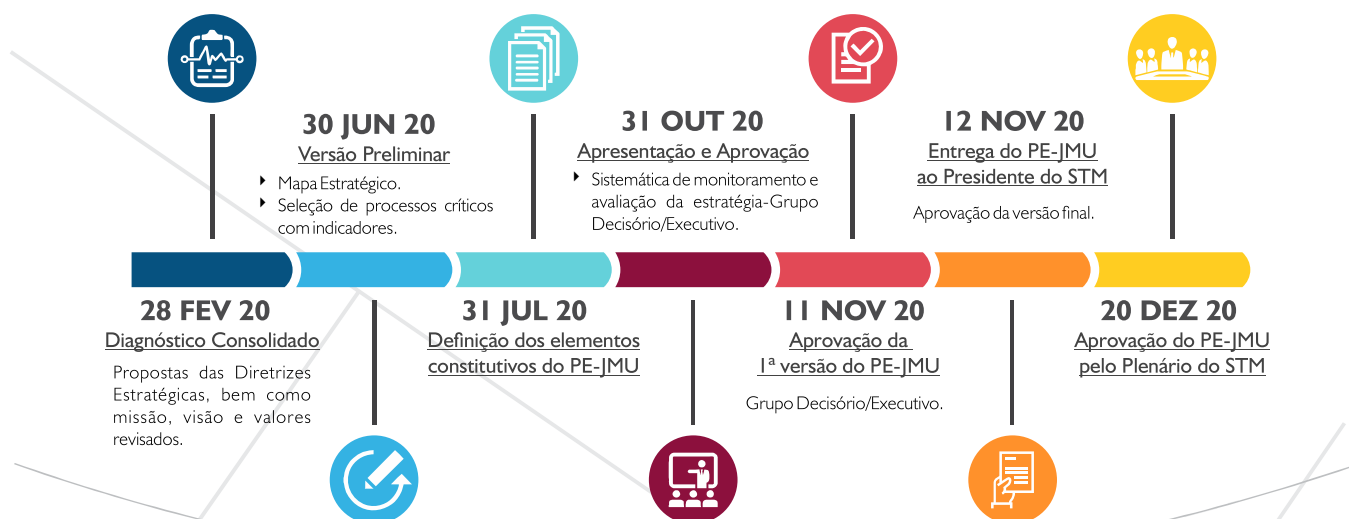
30 JUN 20
Versão Preliminar
Mapa Estratégico.
Seleção de processos críticos com indicadores.

31 OUT 20
Apresentação e Aprovação
Sistemática de monitoramento e avaliação da estratégia-Grupo Decisório/Executivo.

12 NOV 20
Entrega do PE-JMU ao Presidente do STM
Aprovação da versão final.

28 FEV 20
Diagnóstico Consolidado
Propostas das Diretrizes Estratégicas, bem como missão, visão e valores revisados.

31 JUL 20
Definição dos elementos constitutivos do PE-JMU

11 NOV 20
Aprovação da 1ª versão do PE-JMU
Grupo Decisório/Executivo.

20 DEZ 20
Aprovação do PE-JMU pelo Plenário do STM